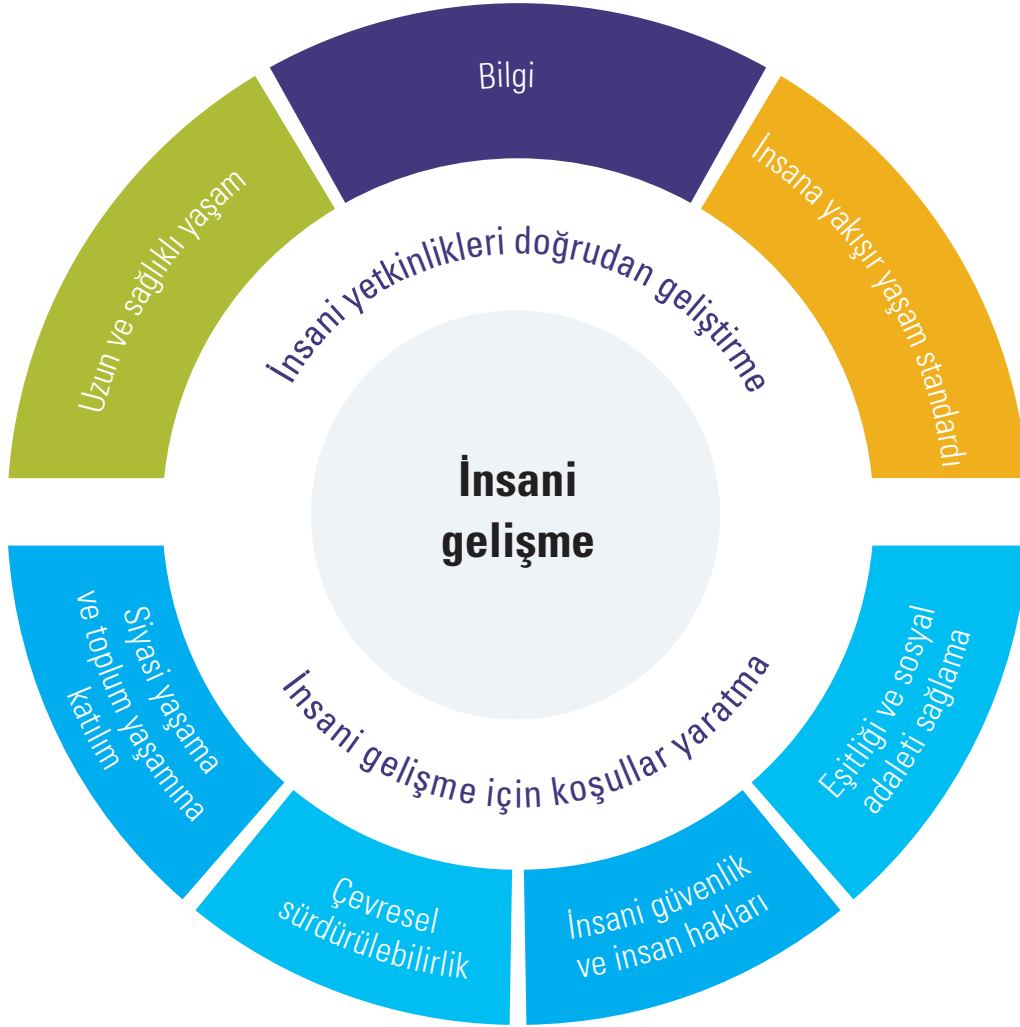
Bilgi

Uzun ve sağlıklı yaşam

İnsana yakışır yaşam standardı

İnsani yetkinlikleri doğrudan geliştirme

İnsani gelişme

İnsani gelişme için koşullar yaratma

Siyasi yaşama ve toplum yaşamına katılım

Eşitliği ve sosyal adaleti sağlama

Çevresel sürdürülebilirlik

İnsani güvenlik ve insan hakları